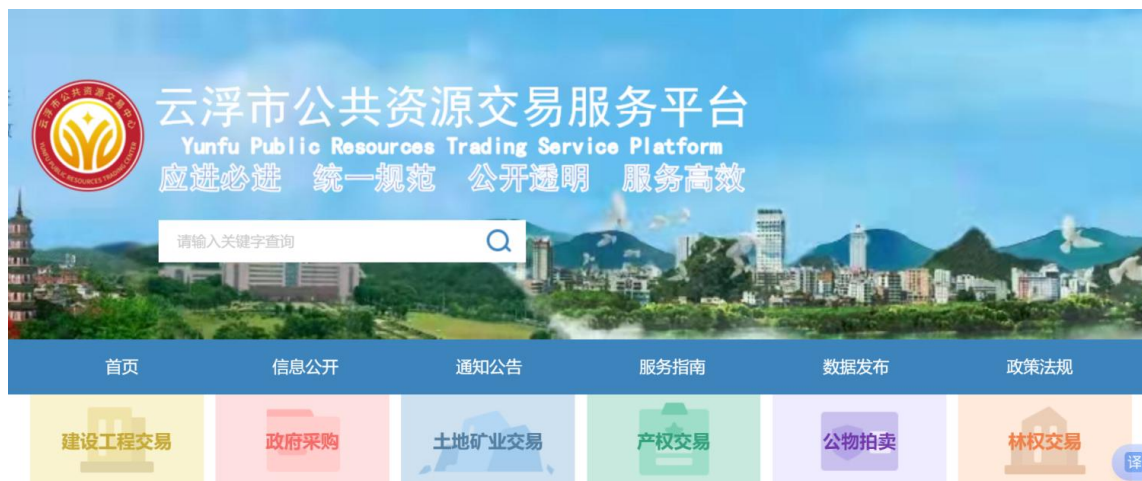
云浮市公共资源交易中心
YUNFU PUBLIC RESOURCES TRADING CENTER

云浮市公共资源交易服务平台
Yunfu Public Resources Trading Service Platform
应进必进 统一规范 公开透明 服务高效

请输入关键字查询

首页 信息公开 通知公告 服务指南 数据发布 政策法规

建设工程交易 政府采购 土地矿业交易 产权交易 公物拍卖 林权交易

译